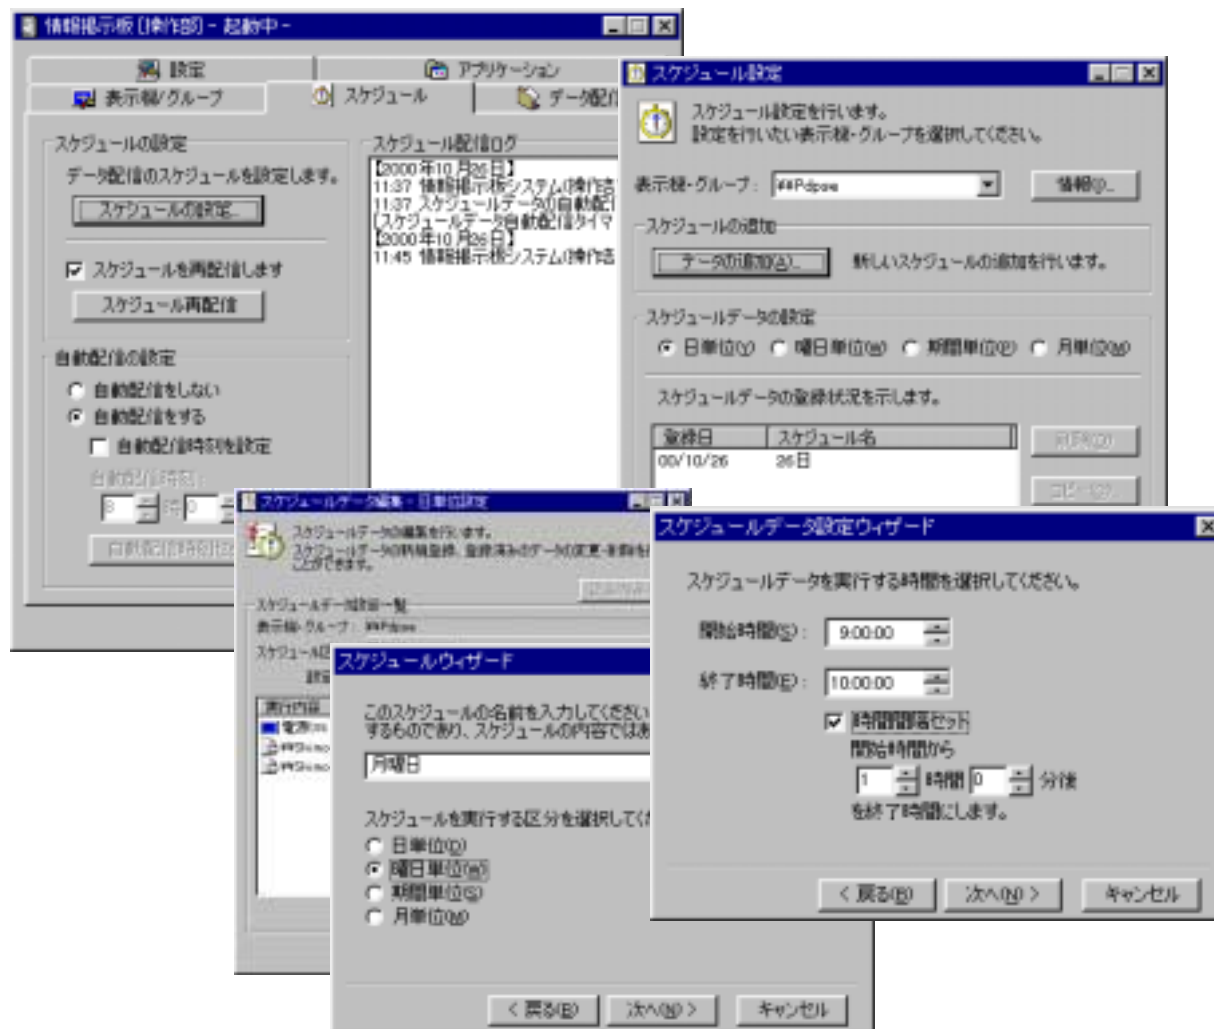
情報掲示板 [操作部] - 起動中 -

設定
アプリケーション
表示板/グループ
スケジュール
データ配

スケジュールの設定
データ配信のスケジュールを設定します。
スケジュールの設定

スケジュールを再配信します
スケジュール再配信

自動配信の設定
自動配信をしない
自動配信をする
自動配信時刻を設定
自動配信時刻
8 時 0
自動配信時刻

スケジュール配信ログ
【2000年10月26日】
11:37 情報掲示板システム(操作
11:37 スケジュールデータの自動配
(スケジュールデータ自動配信タイマ
【2000年10月26日】
11:45 情報掲示板システム(操作

スケジュール設定
スケジュール設定を行います。
設定を行いたい表示板・グループを選択してください。
表示板・グループ: ##Pdpow
情報(I)...
スケジュールの追加
データの追加(A)...
新しいスケジュールの追加を行います。
スケジュールデータの設定
日単位(D) 曜日単位(W) 期間単位(P) 月単位(M)
スケジュールデータの登録状況を示します。
| 登録日 | スケジュール名 |
|---|---|
| 00/10/26 | 26日 |
削除(D)
コピー(C)

スケジュールデータ編集 - 日単位設定
スケジュールデータの編集を行います。
スケジュールデータの新規登録、登録済みのデータの変更・削除を行うことができます。
スケジュールデータ登録一覧
表示板・グループ: ##Pdpow
スケジュール
実行内容

スケジュールウィザード
このスケジュールの名前を入力してください
するものであり、スケジュールの内容では
月曜日
スケジュールを実行する区分を選択してく
日単位(D)
曜日単位(W)
期間単位(S)
月単位(M)
< 戻る(B)
次へ(N) >
キャンセル

スケジュールデータ設定ウィザード
スケジュールデータを実行する時間を選択してください。
開始時間(S): 9:00:00
終了時間(E): 10:00:00
時間間隔セット
開始時間から
1 時間 0 分後
を終了時間にします。
< 戻る(B)
次へ(N) >
キャンセル